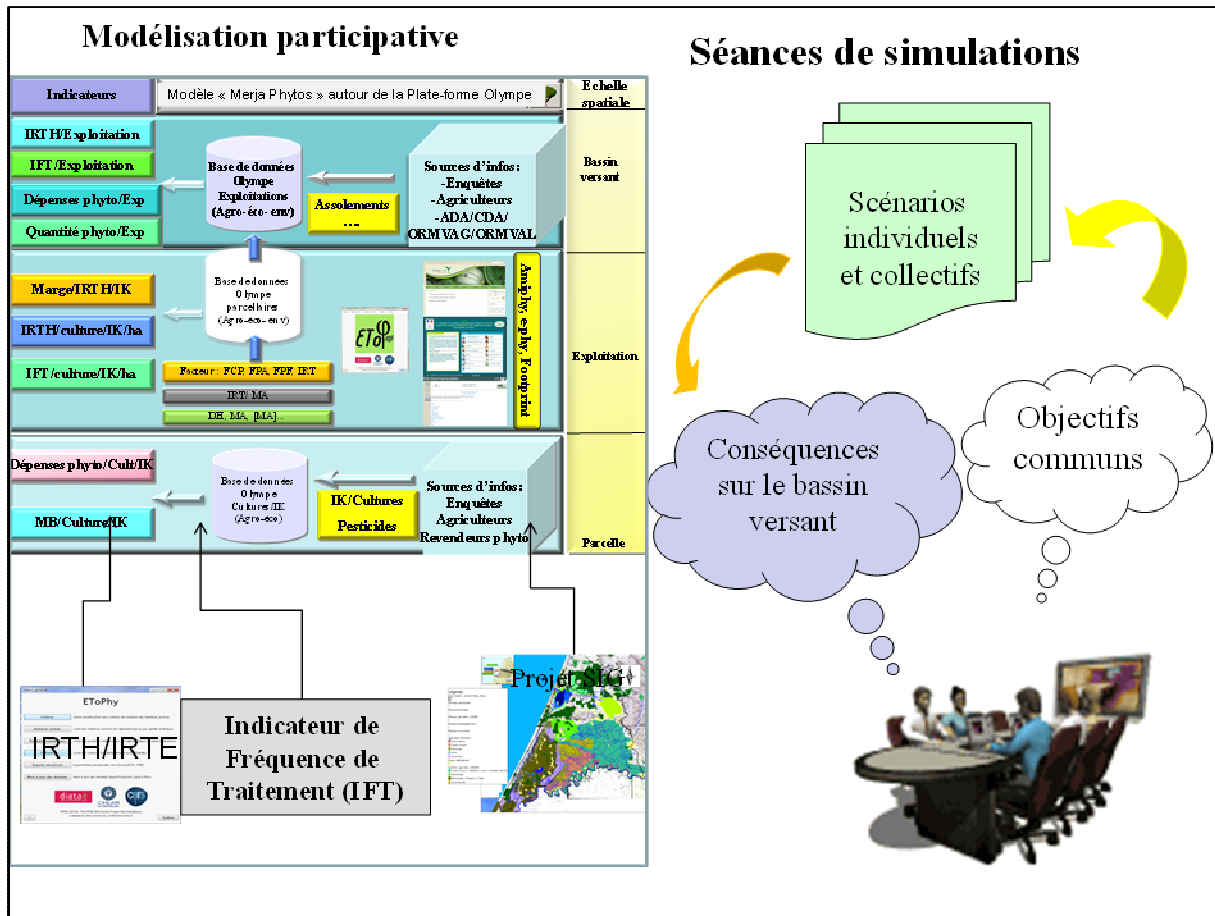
Modélisation participative

Séances de simulations

Indicateurs

Modèle « Merja Phytos » autour de la Plate-forme Olympe

Echelle spatiale

IRTH/Exploitation

IFT/Exploitation

Dépenses phyto/Exp

Quantité phyto/Exp

Base de données Olympe Exploitations (Agro- éco- env)

Assolements ...

Sources d'infos: -Enquêtes -Agriculteurs -ADA/CDA/ ORMVAG/ORMVAL

Bassin versant

Marge/IRTH/IK

IRTH/culture/IK/ha

IFT/culture/IK/ha

Base de données Olympe parcellaire (Agro-éco-env)

Facteur: FCP, FPA, FPF, IRT

IRT/ MA

DH, MA, [MA]...

ETo

Amiphy, ephy, Footprint

Exploitation

Dépenses phyto/Cult/IK

MB/Culture/IK

Base de données Olympe Culture/IK (Agro-éco)

IK/Cultures

Pesticides

Sources d'infos: Enquêtes Agriculteurs Revendeurs phyto

Parcelle

ETo Phy

IRTH/IRTE

Indicateur de Fréquence de Traitement (IFT)

Projet SIG

Scénarios individuels et collectifs

Conséquences sur le bassin versant

Objectifs communs